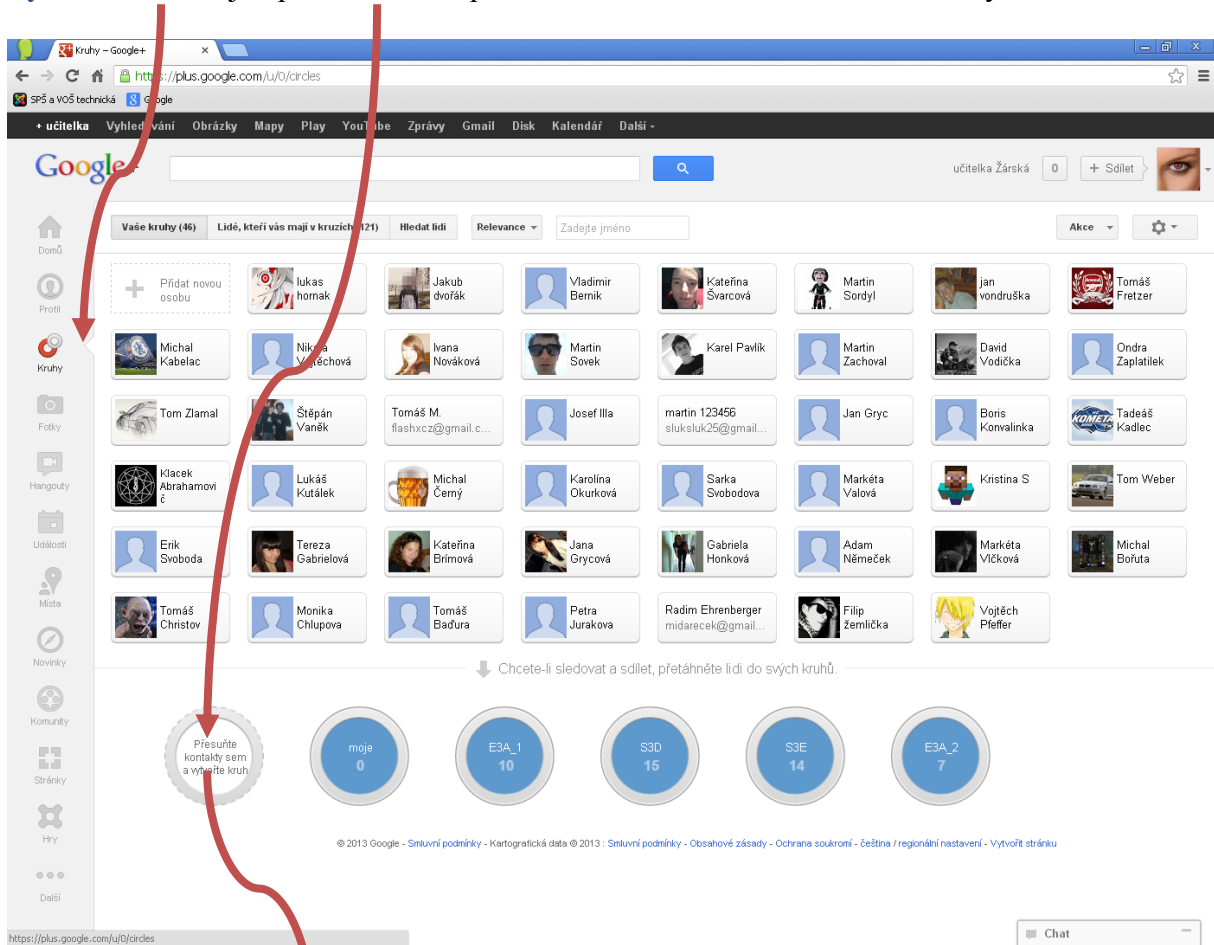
Kruhy – Google+
https://plus.google.com/u/0/circles
SPŠ a VOŠ technická Google

+učitelka Vyhled vání Obrázky Mapy Play YouTube Zprávy Gmail Disk Kalendář Další

Google+
učitelka Žárská 0 + Sdílet

Domů
Profil
Kruhy
Fotky
Hangouty
Události
Místa
Novinky
Komunity
Stránky
Hry
Další

Vaše kruhy (46) Lidé, kteří vás mají v kruzích (121) Hledat lidi Relevance Zadejte jméno Akce

Přidat novou osobu
lukas hornak
Jakub dvořák
Vladimir Bernik
Kateřina Švarcová
Martin Sordyl
jan vondruška
Tomáš Fretzer
Michal Kabelac
Nik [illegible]čová
Ivana Nováková
Martin Sovek
Karel Pavlík
Martin Zachoval
David Vodička
Ondra Zaplatilek
Tom Zlamal
Štěpán Vaněk
Tomáš M. flashxcz@gmail.c...
Josef Illa
martin 123456 sluksluk25@gmail...
Jan Gryc
Boris Konvalinka
Tadeáš Kadlec
Klacek Abrahamovič
Lukáš Kutálek
Michal Černý
Karolína Okurková
Sarka Svobodova
Markéta Valová
Kristina S
Tom Weber
Erik Svoboda
Tereza Gabrielová
Kateřina Brímová
Jana Grycová
Gabriela Honková
Adam Němeček
Markéta Vlčková
Michal Bořuta
Tomáš Christov
Monika Chlupova
Tomáš Baďura
Petra Jurakova
Radim Ehrenberger midarecek@gmail...
Filip žemlička
Vojtěch Pfeffer

Chcete-li sledovat a sdílet, přetáhněte lidi do svých kruhů.

Přesuňte kontakty sem a vytvořte kruh
moje 0
E3A_1 10
S3D 15
S3E 14
E3A_2 7

© 2013 Google - Smluvní podmínky - Kartografická data © 2013 : Smluvní podmínky - Obsahové zásady - Ochrana soukromí - čeština / regionální nastavení - Vytvořit stránku

https://plus.google.com/u/0/circles
Chat